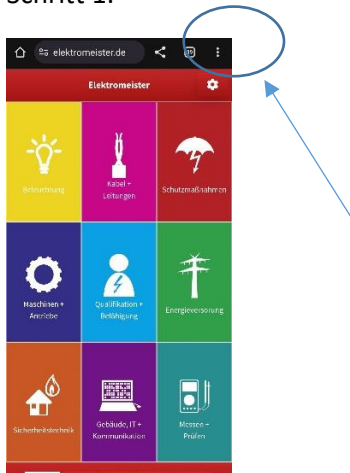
Schritt 1:

elektromeister.de

35

Elektromeister

Beleuchtung

Kabel + Leitungen

Schutzmaßnahmen

Maschinen + Antriebe

Qualifikation + Befähigung

Energieversorung

Sicherheitstechnik

Gebäude, IT + Kommunikation

Messen + Prüfen